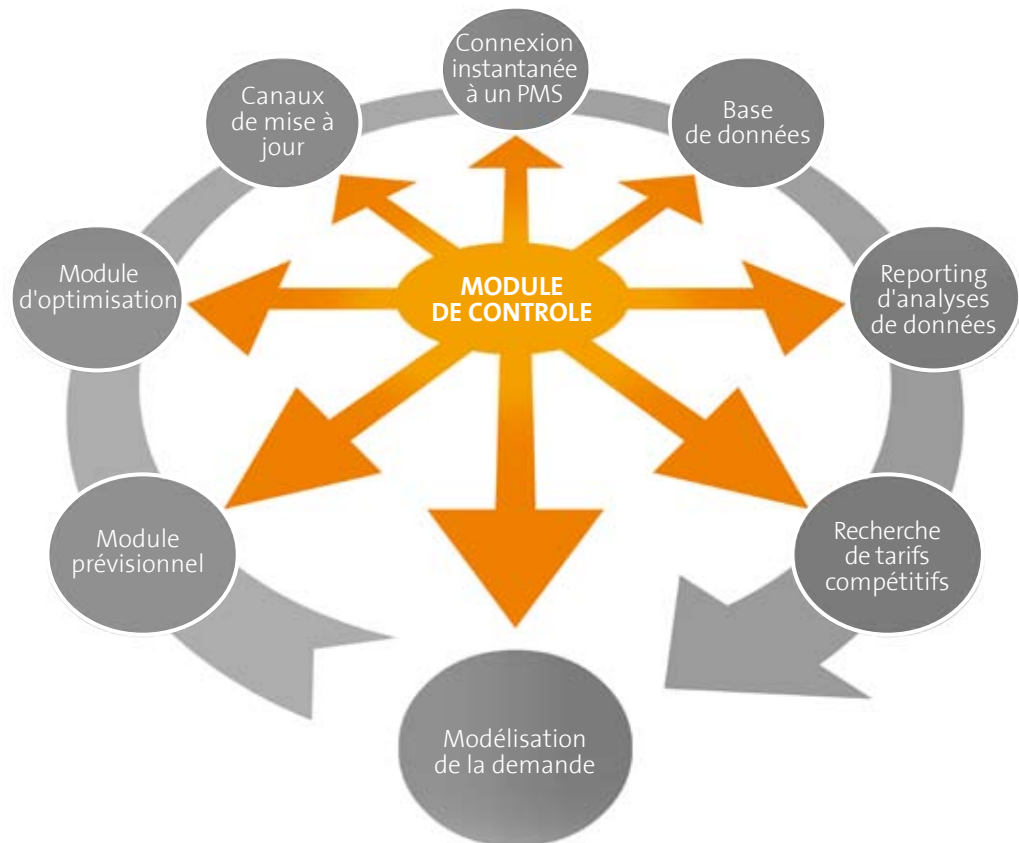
MODULE DE CONTROLE

Connexion instantanée à un PMS

Base de données

Reporting d'analyses de données

Recherche de tarifs compétitifs

Modélisation de la demande

Module prévisionnel

Module d'optimisation

Canaux de mise à jour